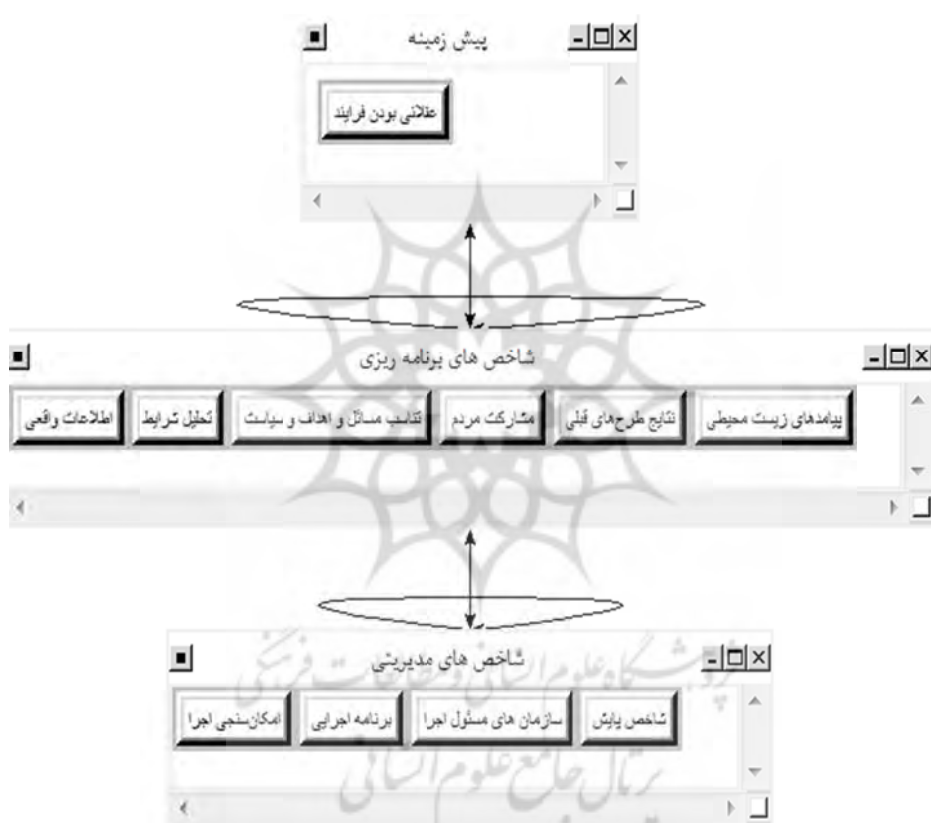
پیش زمینه

عقلانی بودن فرایند

شاخص های برنامه ریزی

پیامدهای زیست محیطی | نتایج طرح‌های قبلی | مشارکت مردم | تناسب مسائل و اهداف و سیاست | تحلیل شرایط | اطلاعات واقعی

شاخص های مدیریتی

شاخص پایش | سازمان های مسئول اجرا | برنامه اجرایی | امکان‌سنجی اجرا

پژوهشگاه علوم انسانی و مطالعات فرهنگی
پرتال جامع علوم انسانی